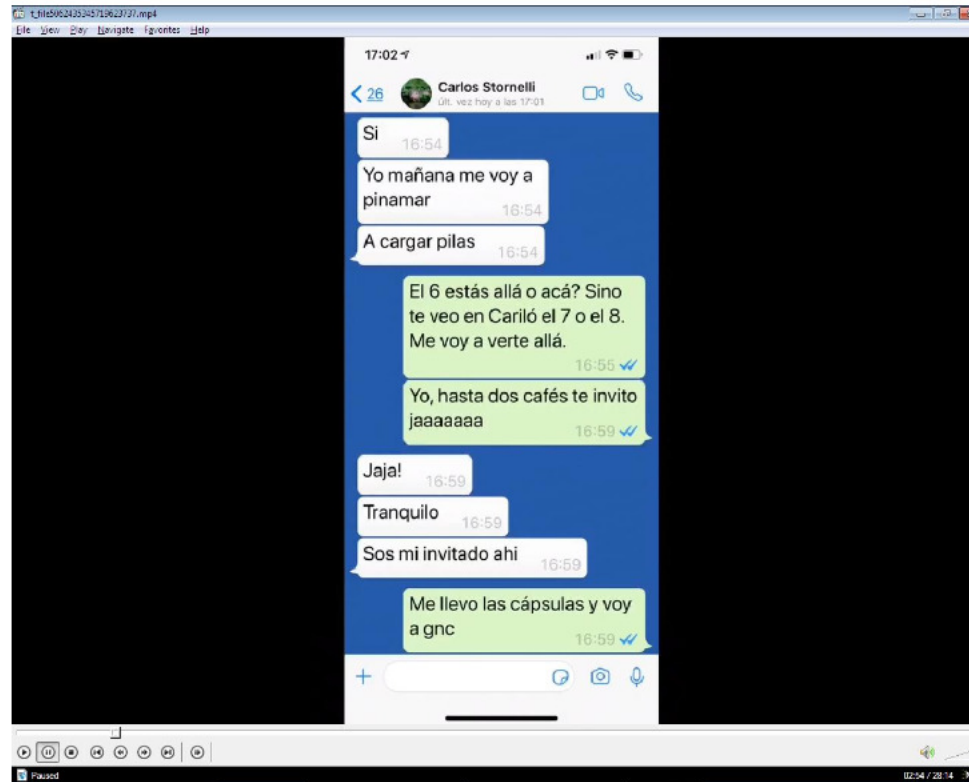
t_file5062435345719623737.mp4
File View Play Navigate Favorites Help

17:02

< 26 Carlos Stornelli
últ. vez hoy a las 17:01

Si 16:54

Yo mañana me voy a pinamar 16:54

A cargar pilas 16:54

El 6 estás allá o acá? Sino te veo en Cariló el 7 o el 8. Me voy a verte allá. 16:55

Yo, hasta dos cafés te invito jaaaaaaa 16:59

Jaja! 16:59

Tranquilo 16:59

Sos mi invitado ahi 16:59

Me llevo las cápsulas y voy a gnc 16:59

+

Paused
02:54 / 28:14